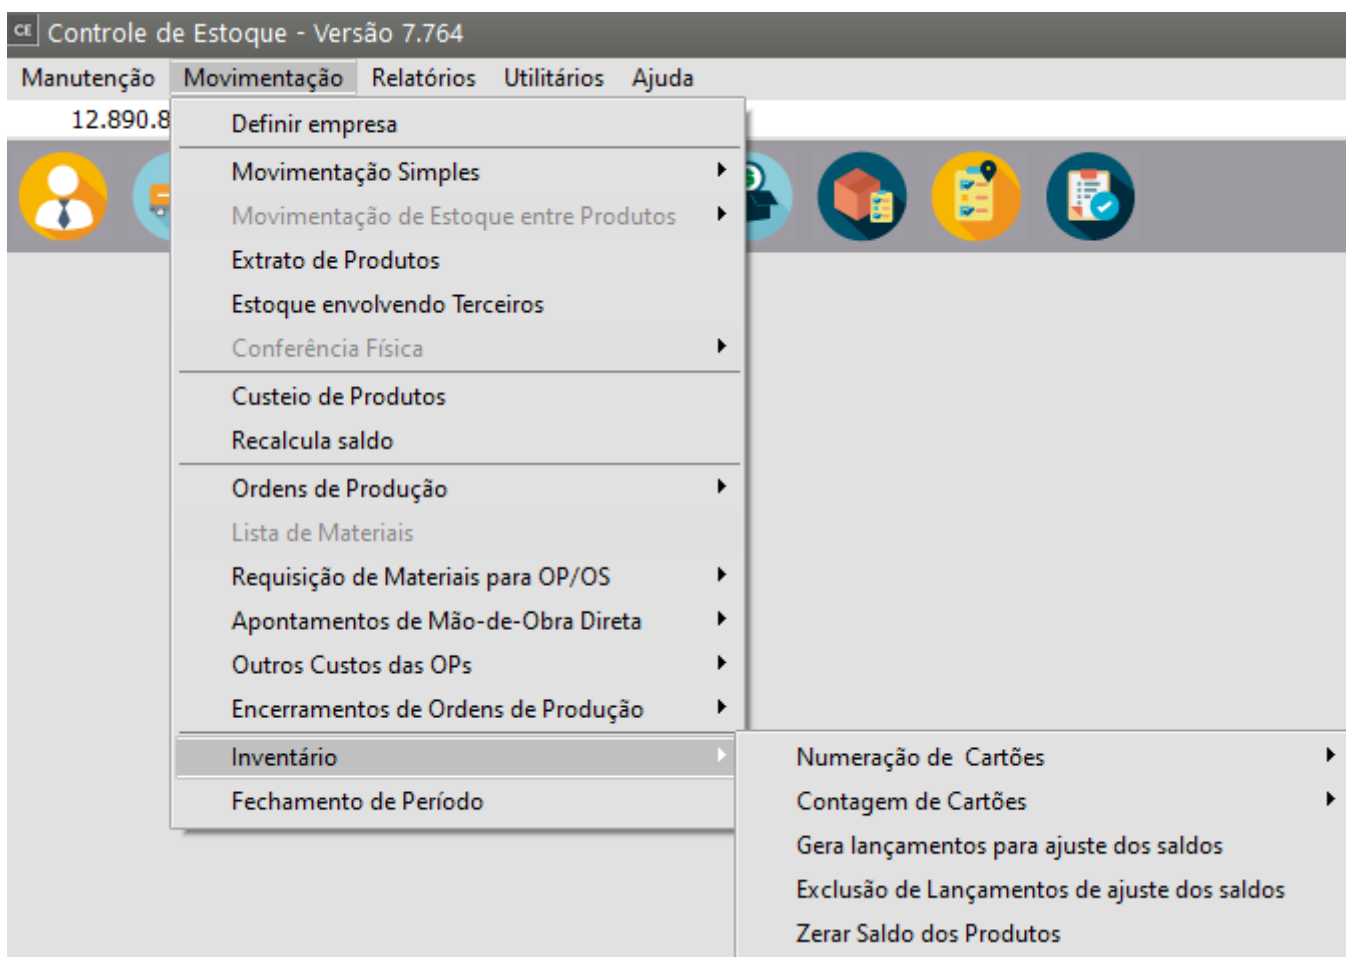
CE Controle de Estoque - Versão 7.764

Manutenção Movimentação Relatórios Utilitários Ajuda

12.890.8

Definir empresa
Movimentação Simples
Movimentação de Estoque entre Produtos
Extrato de Produtos
Estoque envolvendo Terceiros
Conferência Física
Custeio de Produtos
Recalcula saldo
Ordens de Produção
Lista de Materiais
Requisição de Materiais para OP/OS
Apontamentos de Mão-de-Obra Direta
Outros Custos das OPs
Encerramentos de Ordens de Produção
Inventário
Fechamento de Período

Numeração de Cartões
Contagem de Cartões
Gera lançamentos para ajuste dos saldos
Exclusão de Lançamentos de ajuste dos saldos
Zerar Saldo dos Produtos